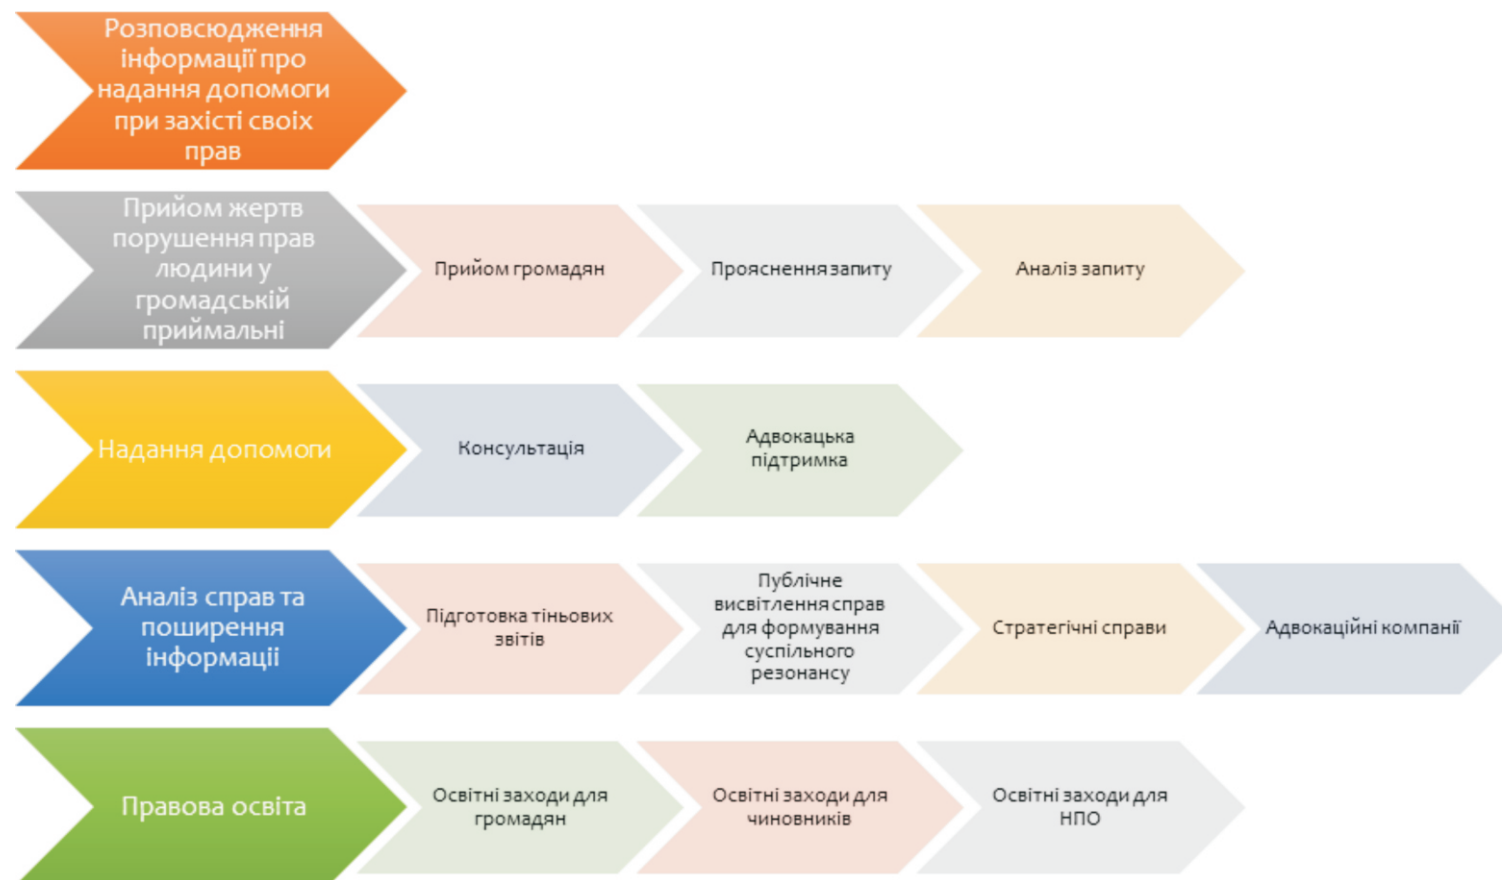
Розповсюдження інформації про надання допомоги при захисті своїх прав

Прийом жертв порушення прав людини у громадській приймальні

Прийом громадян

Прояснення запиту

Аналіз запиту

Надання допомоги

Консультація

Адвокацька підтримка

Аналіз справ та поширення інформації

Підготовка тіньових звітів

Публічне висвітлення справ для формування суспільного резонансу

Стратегічні справи

Адвокаційні компанії

Правова освіта

Освітні заходи для громадян

Освітні заходи для чиновників

Освітні заходи для НПО